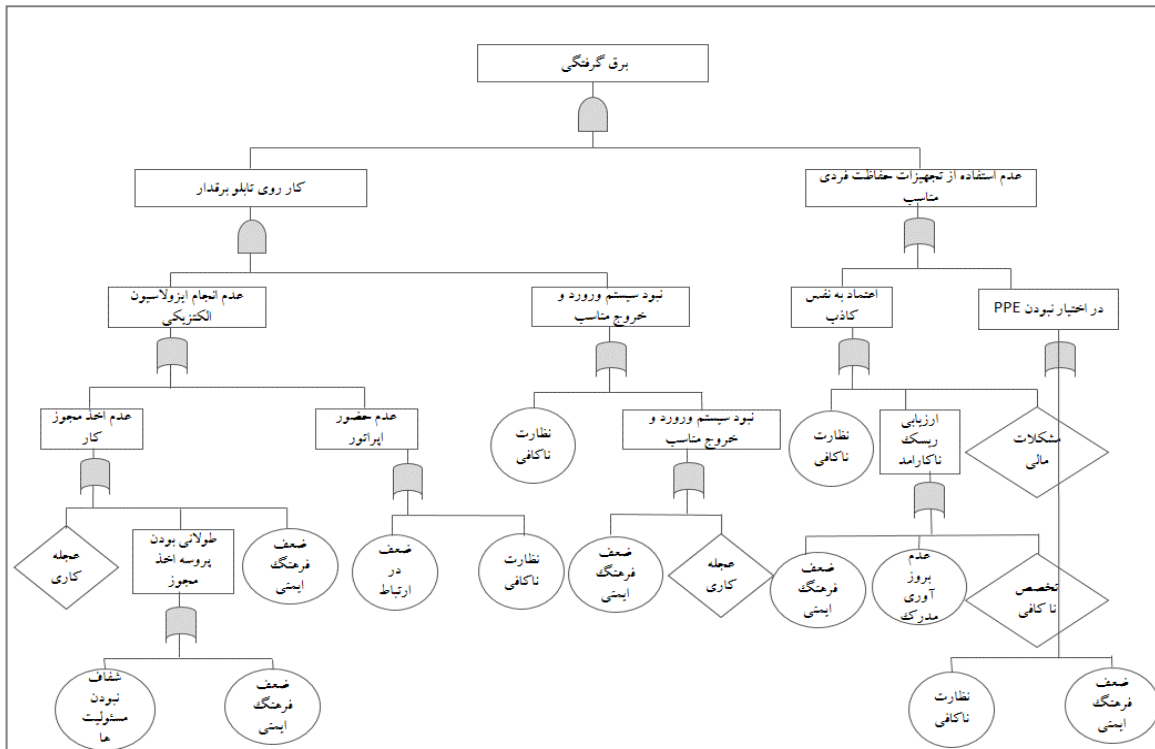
برق گرفتگی

کار روی تابلو برقدار

عدم استفاده از تجهیزات حفاظت فردی مناسب

عدم انجام ایزولاسیون الکتریکی

نبود سیستم ورورد و خروج مناسب

اعتماد به نفس کاذب

در اختیار نبودن PPE

عدم اخذ مجوز کار

عدم حضور اپراتور

نظارت ناکافی

نبود سیستم ورورد و خروج مناسب

نظارت ناکافی

ارزیابی ریسک ناکارامد

مشکلات مالی

عجله کاری

طولانی بودن پروسه اخذ مجوز

ضعف فرهنگ ایمنی

ضعف در ارتباط

نظارت ناکافی

ضعف فرهنگ ایمنی

عجله کاری

ضعف فرهنگ ایمنی

عدم بروز آوری مدرک

تخصص نا کافی

شفاف نبودن مسئولیت ها

ضعف فرهنگ ایمنی

نظارت ناکافی

ضعف فرهنگ ایمنی